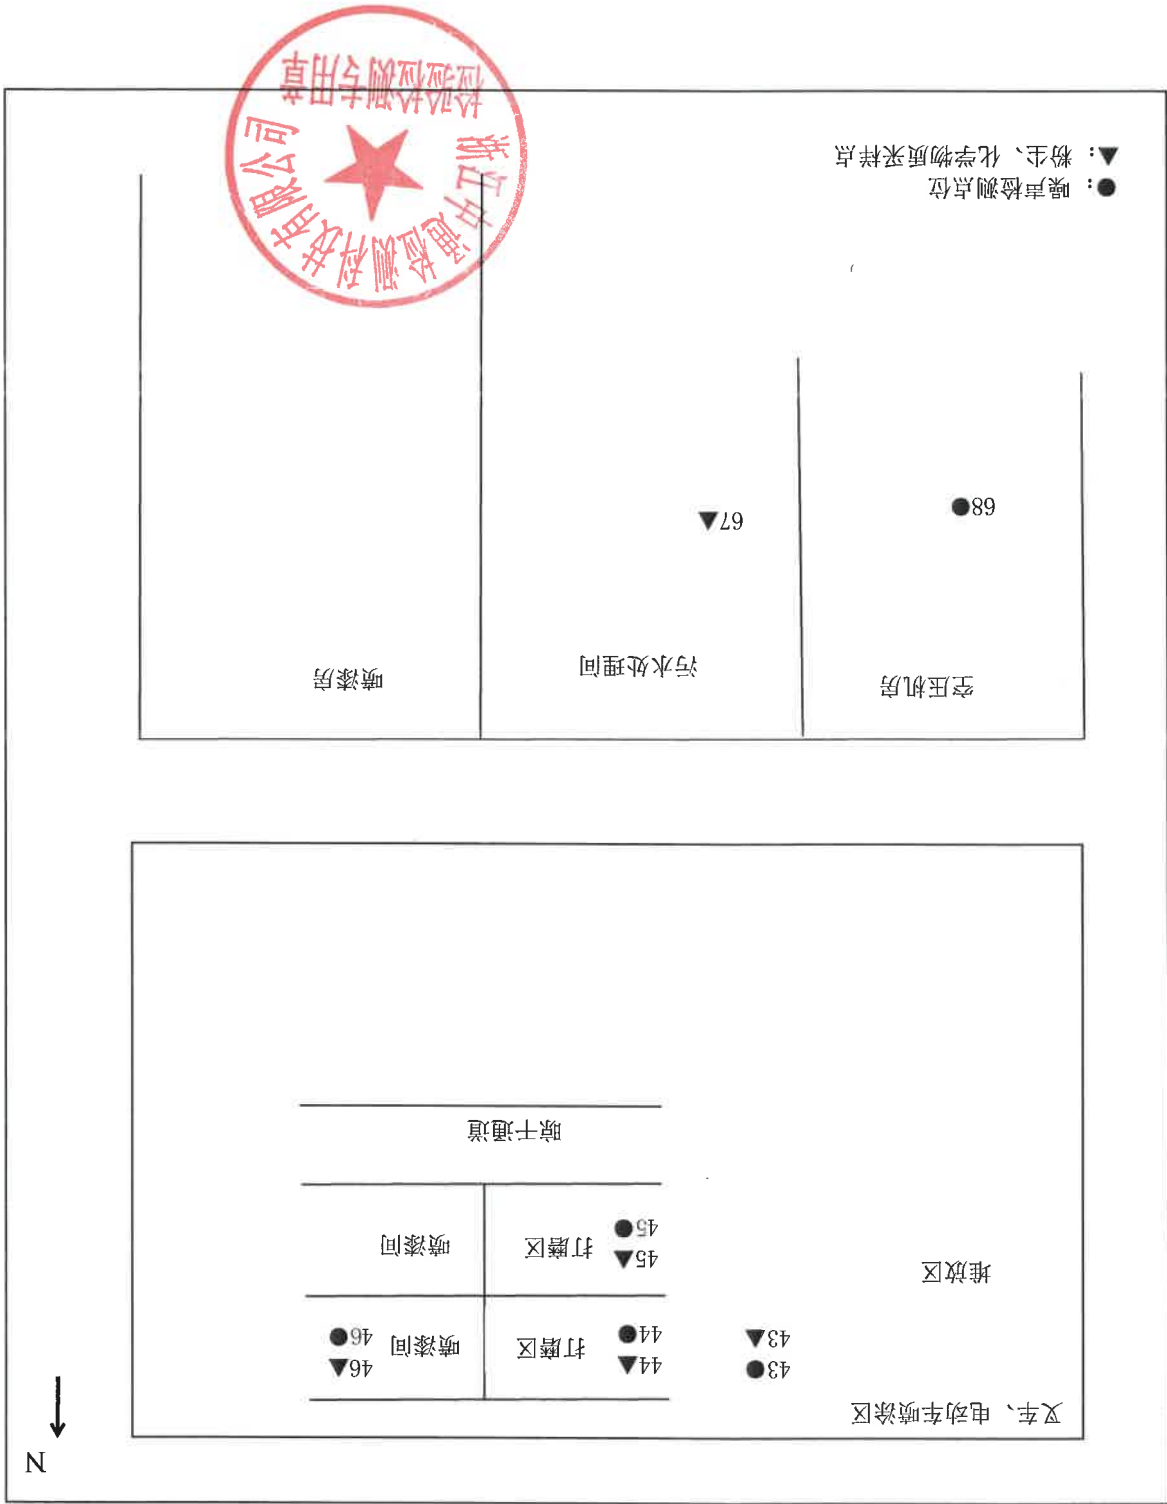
浙江中通检测科技有限公司
检验检测专用章

▲：粉尘、化学物质采样点
●：噪声检测点位

喷漆房

污水处理间

67▲

空压机房

68●

喷干通道

喷漆间

打磨区

45●
45▲

堆放区

46●
46▲

喷漆间

打磨区

44●
44▲

43▲
43●

叉车、电动车喷涂区

N